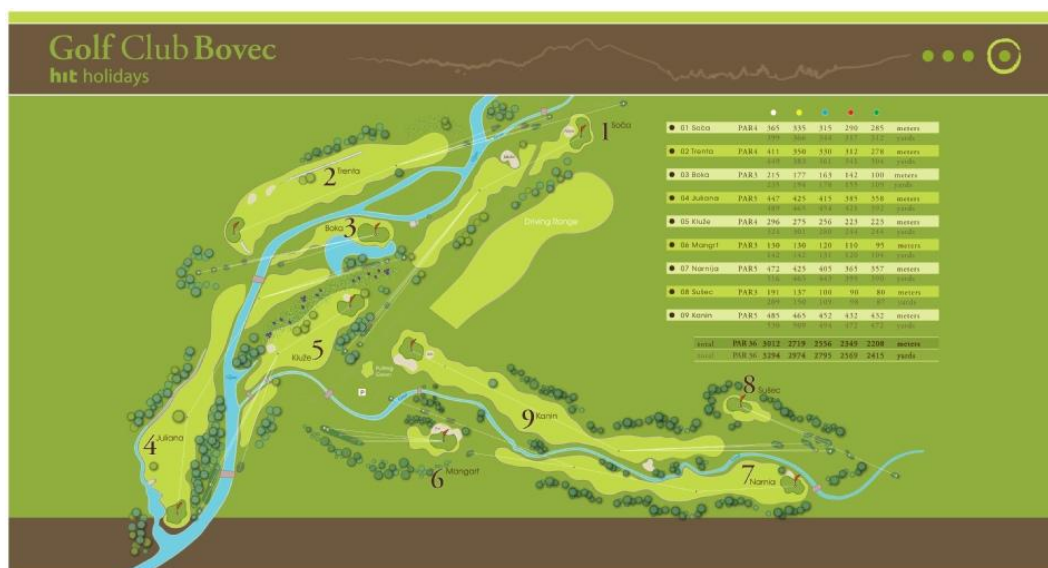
Golf Club Bovec
hit holidays

1 Soča
2 Trenta
Boka 3
Driving Range
Kluže 5
4 Juliana
6 Mangart
9 Karin
8 Sušec
7 Narnia

| | | | | | | | |
|---|---|---|---|---|---|---|---|
| 01 Soča | PAR4 | 365 | 335 | 315 | 290 | 285 | meters |
| | | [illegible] | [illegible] | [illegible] | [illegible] | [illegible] | yards |
| 02 Trenta | PAR4 | 411 | 350 | 330 | 312 | 278 | meters |
| | | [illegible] | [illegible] | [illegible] | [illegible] | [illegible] | yards |
| 03 Boka | PAR3 | 215 | 177 | 163 | 142 | 100 | meters |
| | | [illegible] | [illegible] | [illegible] | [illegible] | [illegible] | yards |
| 04 Juliana | PAR5 | 447 | 425 | 415 | 385 | 358 | meters |
| | | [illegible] | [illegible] | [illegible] | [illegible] | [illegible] | yards |
| 05 Kluže | PAR4 | 296 | 275 | 256 | 223 | 223 | meters |
| | | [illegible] | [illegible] | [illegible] | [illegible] | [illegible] | yards |
| 06 Mangrt | PAR3 | 130 | 130 | 120 | 110 | 95 | meters |
| | | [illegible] | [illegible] | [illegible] | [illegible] | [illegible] | yards |
| 07 Narnija | PAR5 | 472 | 425 | 405 | 365 | 357 | meters |
| | | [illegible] | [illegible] | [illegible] | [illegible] | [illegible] | yards |
| 08 Sušec | PAR3 | 191 | 137 | 100 | 90 | 80 | meters |
| | | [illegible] | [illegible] | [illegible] | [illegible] | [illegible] | yards |
| 09 Kanin | PAR5 | 485 | 465 | 452 | 432 | 432 | meters |
| | | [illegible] | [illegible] | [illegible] | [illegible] | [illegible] | yards |
| total | PAR 36 | 3012 | 2719 | 2556 | 2349 | 2208 | meters |
| total | PAR 36 | 3294 | 2974 | 2795 | 2569 | 2415 | yards |